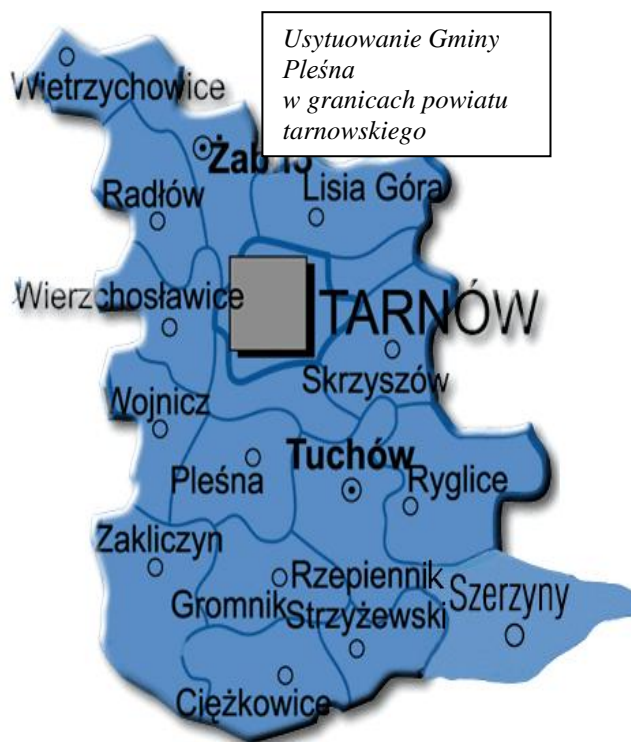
Usytuowanie Gminy Pleśna w granicach powiatu tarnowskiego

Wietrzychowice
Żab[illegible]
Radłów
Lisia Góra
Wierzchosławice
TARNÓW
Skrzyszów
Wojnicz
Tuchów
Pleśna
Ryglice
Zakliczyn
Rzepiennik Strzyżewski
Gromnik
Szerzyny
Ciężkowice